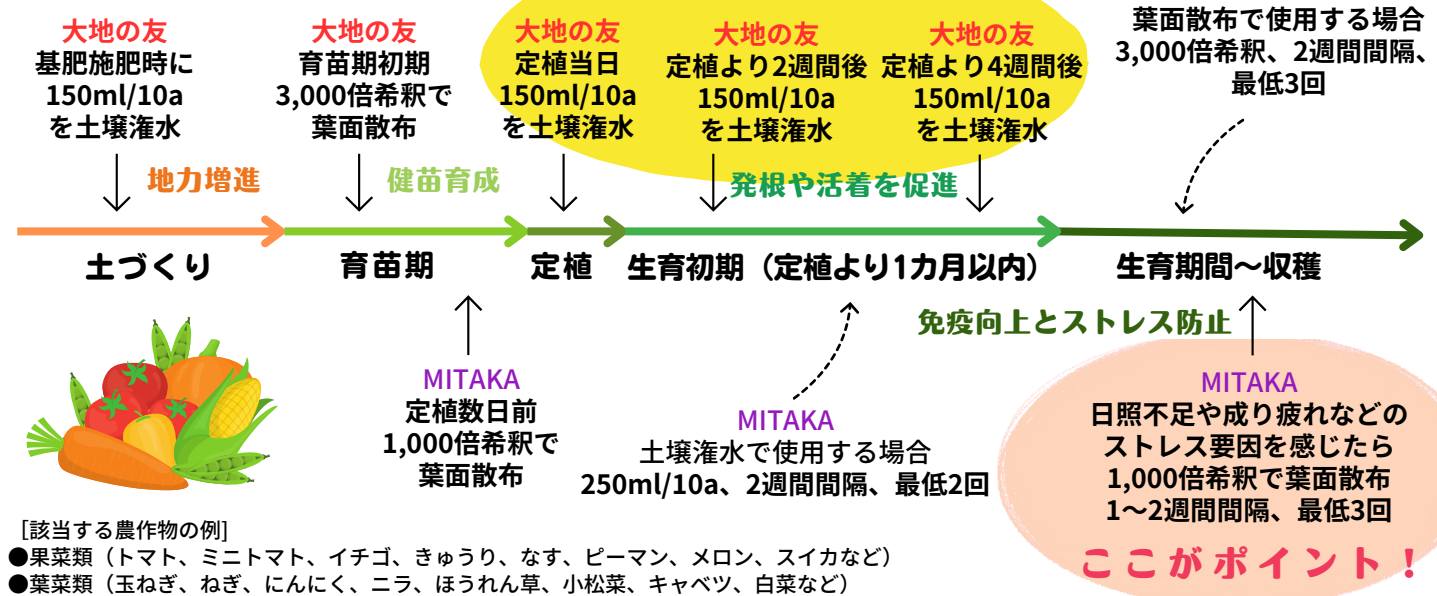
大地の友
基肥施肥時に
150ml/10a
を土壌潅水

大地の友
育苗期初期
3,000倍希釈で
葉面散布

大地の友
定植当日
150ml/10a
を土壌潅水

大地の友
定植より2週間後
150ml/10a
を土壌潅水

大地の友
定植より4週間後
150ml/10a
を土壌潅水

葉面散布で使用する場合
3,000倍希釈、2週間間隔、
最低3回

地力増進

健苗育成

発根や活着を促進

土づくり

育苗期

定植

生育初期（定植より1カ月以内）

生育期間〜収穫

免疫向上とストレス防止

MITAKA
定植数日前
1,000倍希釈で
葉面散布

MITAKA
土壌潅水で使用する場合
250ml/10a、2週間間隔、最低2回

MITAKA
日照不足や成り疲れなどの
ストレス要因を感じたら
1,000倍希釈で葉面散布
1〜2週間間隔、最低3回

ここがポイント！

[該当する農作物の例]
●果菜類（トマト、ミニトマト、イチゴ、きゅうり、なす、ピーマン、メロン、スイカなど）
●葉菜類（玉ねぎ、ねぎ、にんにく、ニラ、ほうれん草、小松菜、キャベツ、白菜など）